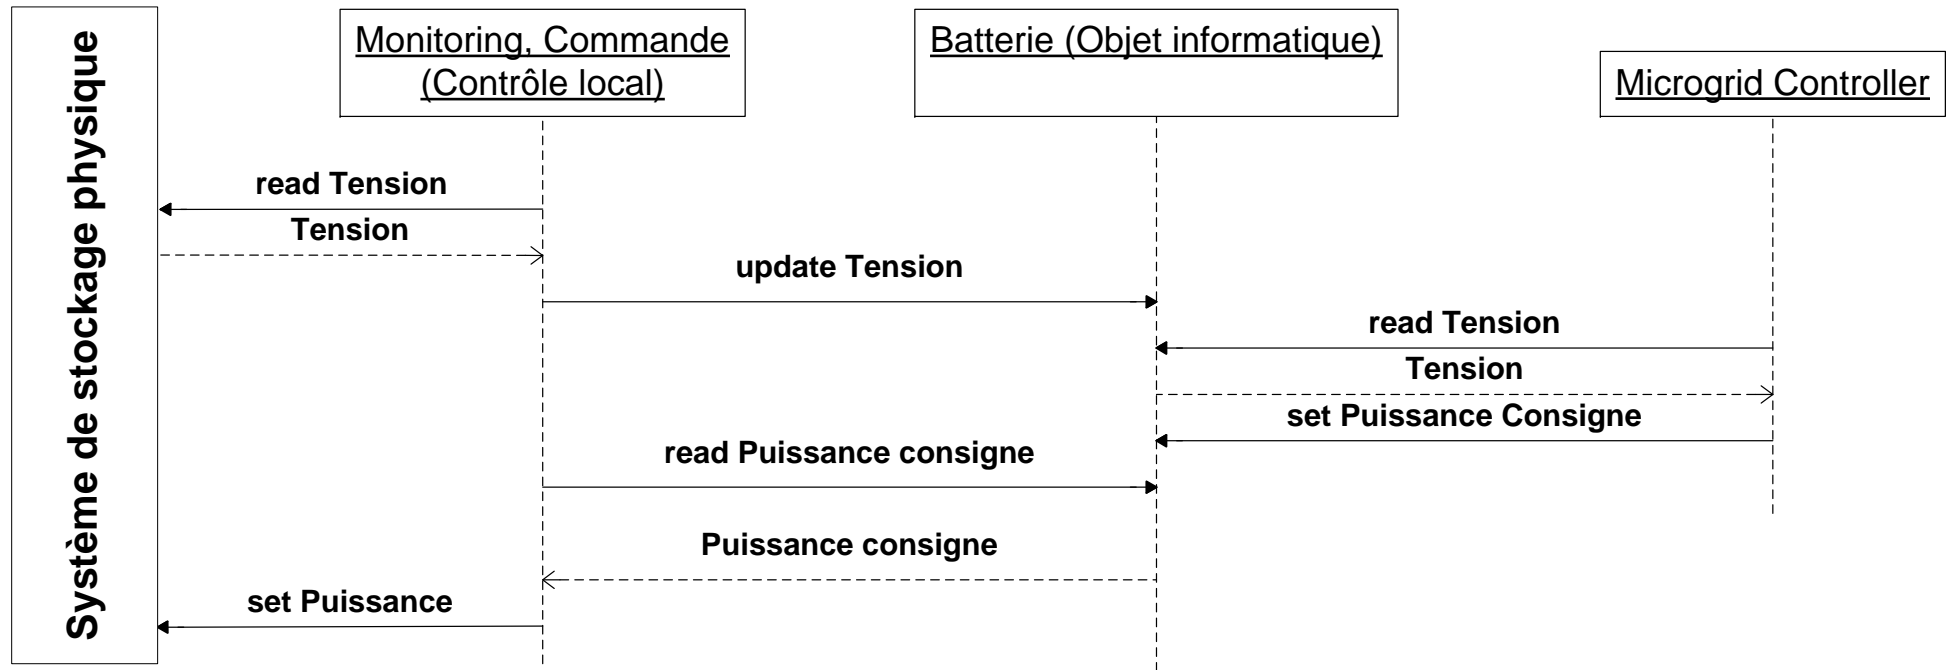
Système de stockage physique

Monitoring, Commande (Contrôle local)

Batterie (Objet informatique)

Microgrid Controller

read Tension

Tension

update Tension

read Tension

Tension

set Puissance Consigne

read Puissance consigne

Puissance consigne

set Puissance